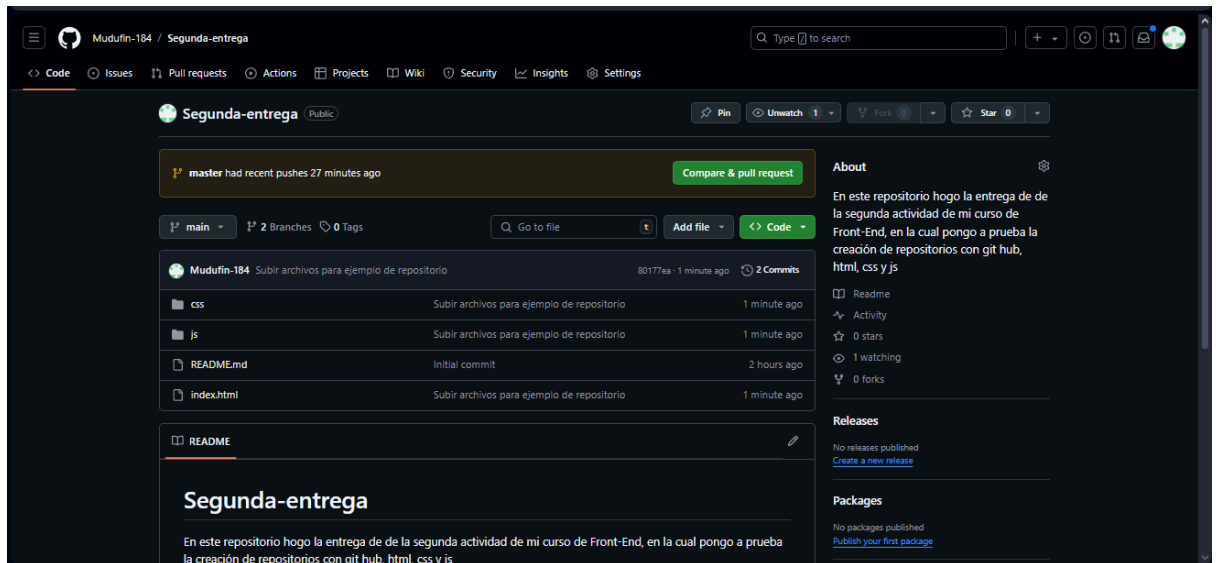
Mudufin-184 / Segunda-entrega

Type / to search

+

Code Issues Pull requests Actions Projects Wiki Security Insights Settings

Segunda-entrega Public

Pin Unwatch 1 Fork 0 Star 0

master had recent pushes 27 minutes ago

Compare & pull request

main 2 Branches 0 Tags

Go to file t

Add file Code

Mudufin-184 Subir archivos para ejemplo de repositorio 80177ea · 1 minute ago 2 Commits

| | | |
|---|---|---|
| css | Subir archivos para ejemplo de repositorio | 1 minute ago |
| js | Subir archivos para ejemplo de repositorio | 1 minute ago |
| README.md | Initial commit | 2 hours ago |
| index.html | Subir archivos para ejemplo de repositorio | 1 minute ago |

README

Segunda-entrega

En este repositorio hogo la entrega de de la segunda actividad de mi curso de Front-End, en la cual pongo a prueba la creación de repositorios con git hub, html, css y js

About

En este repositorio hogo la entrega de de la segunda actividad de mi curso de Front-End, en la cual pongo a prueba la creación de repositorios con git hub, html, css y js

Readme
Activity
0 stars
1 watching
0 forks

Releases

No releases published
Create a new release

Packages

No packages published
Publish your first package